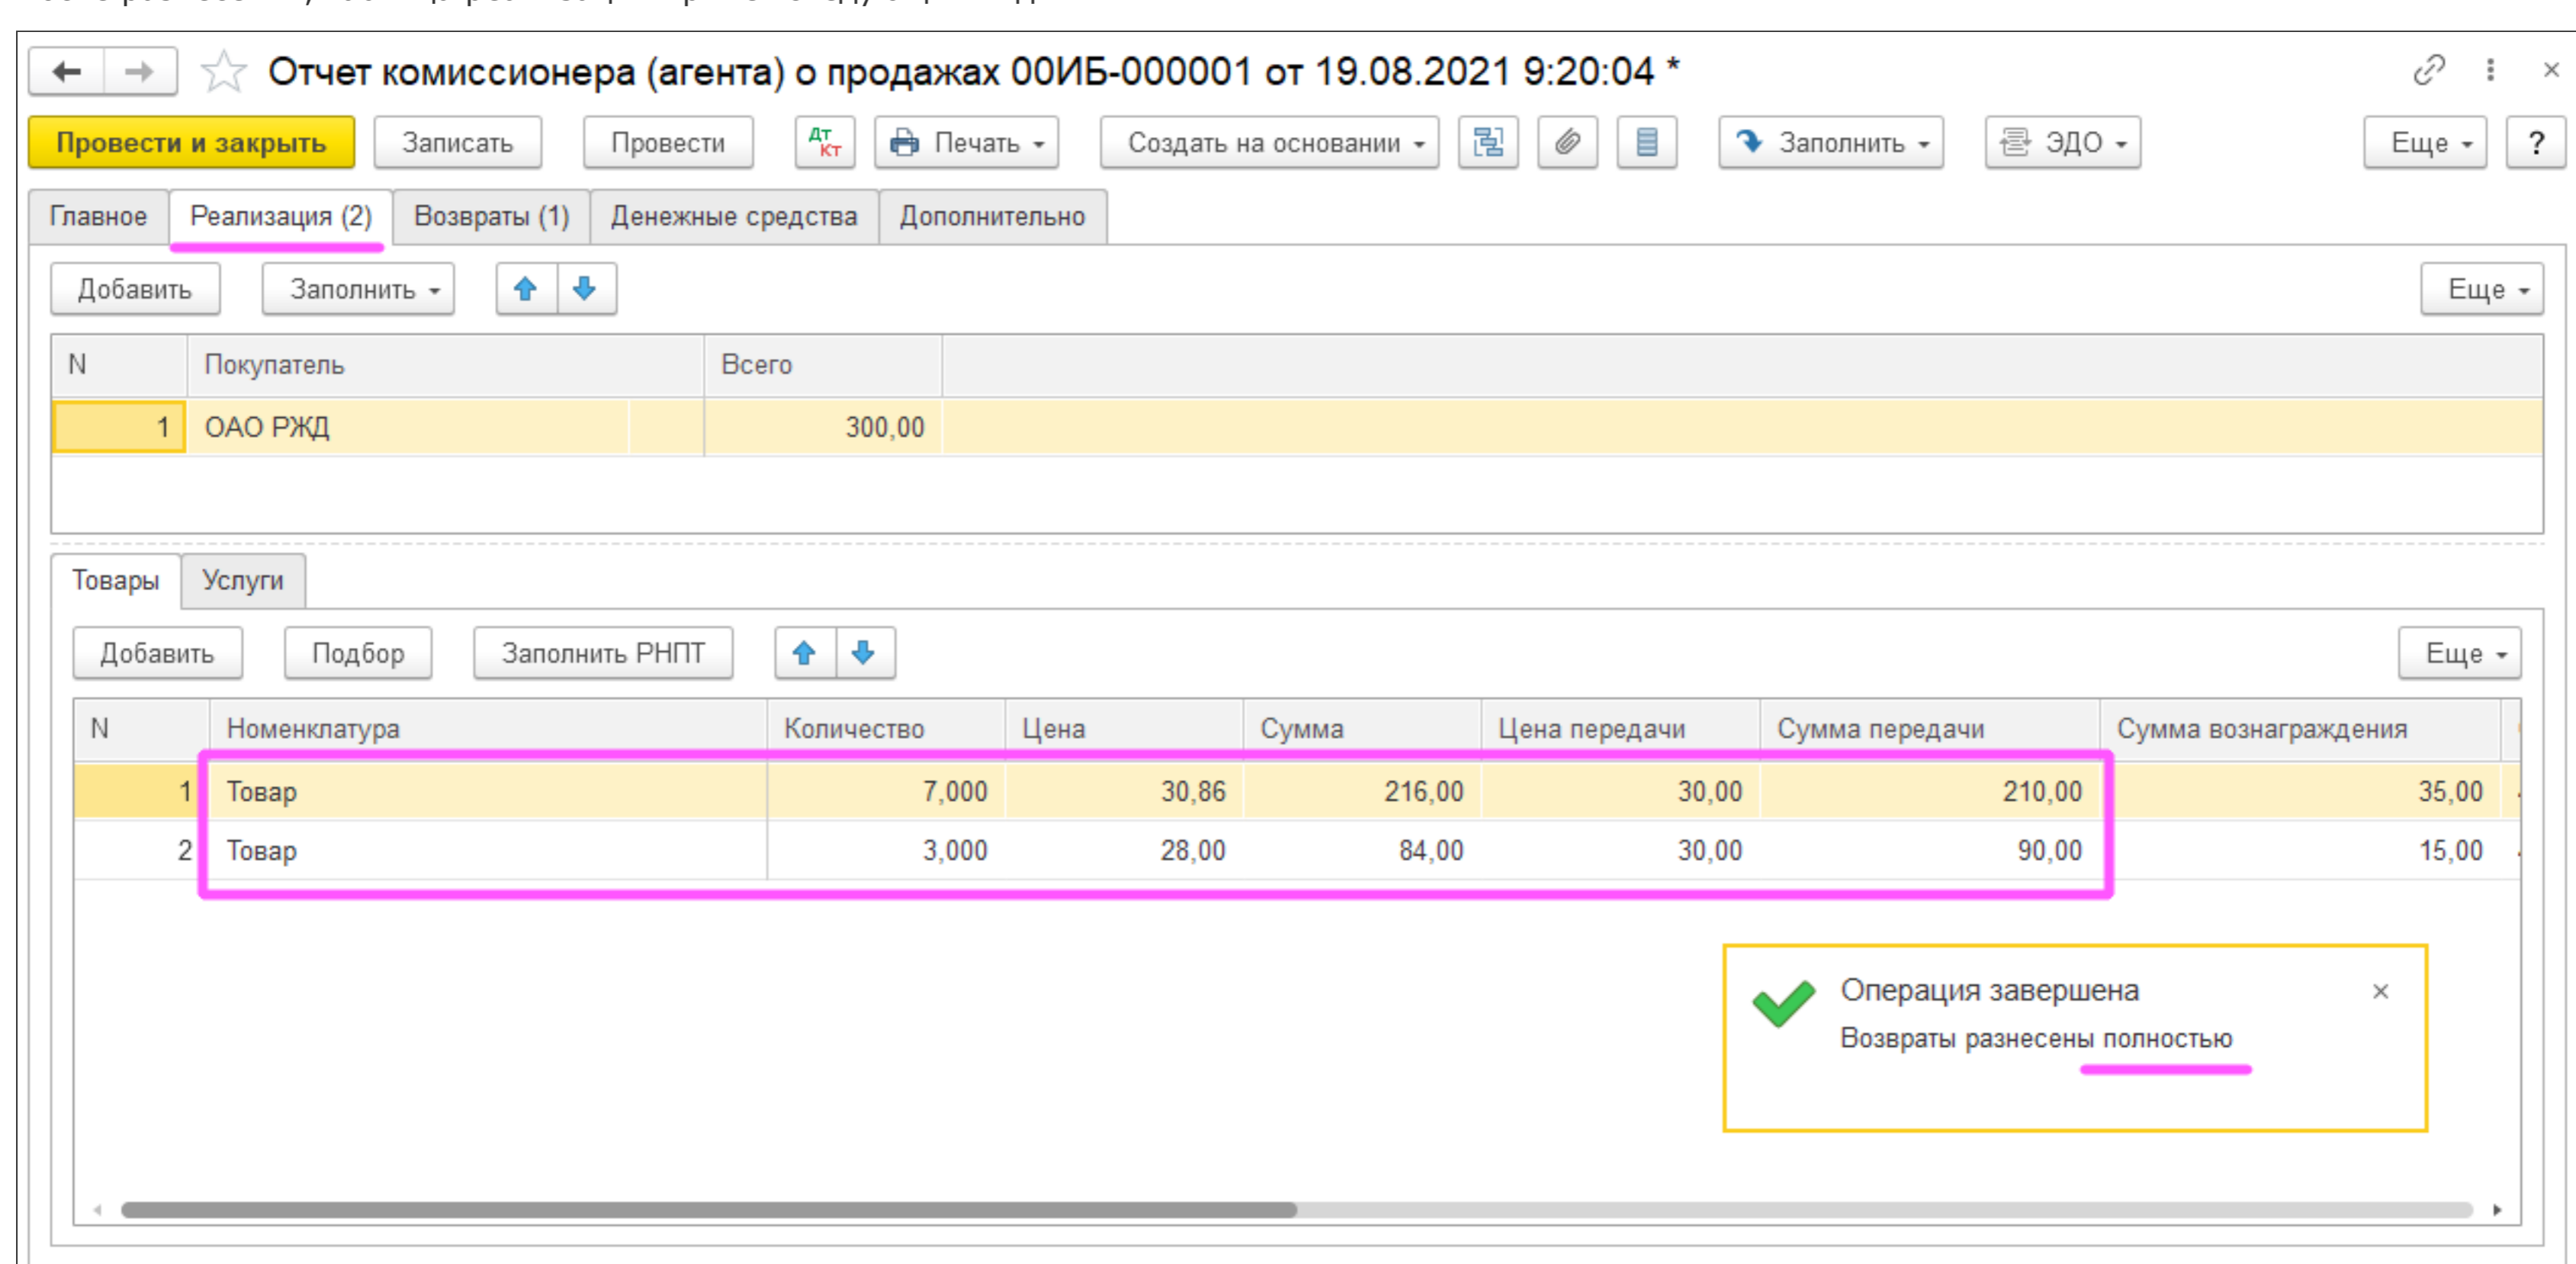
Отчет комиссионера (агента) о продажах 00ИБ-000001 от 19.08.2021 9:20:04 *

Провести и закрыть | Записать | Провести | Дт Кт | Печать | Создать на основании | Заполнить | ЭДО | Еще | ?

Главное | Реализация (2) | Возвраты (1) | Денежные средства | Дополнительно

Добавить | Заполнить | Еще

| N | Покупатель | Всего |
|---|---|---|
| 1 | ОАО РЖД | 300,00 |

Товары | Услуги

Добавить | Подбор | Заполнить РНПТ | Еще

| N | Номенклатура | Количество | Цена | Сумма | Цена передачи | Сумма передачи | Сумма вознаграждения |
|---|---|---|---|---|---|---|---|
| 1 | Товар | 7,000 | 30,86 | 216,00 | 30,00 | 210,00 | 35,00 |
| 2 | Товар | 3,000 | 28,00 | 84,00 | 30,00 | 90,00 | 15,00 |

Операция завершена
Возвраты разнесены полностью
×